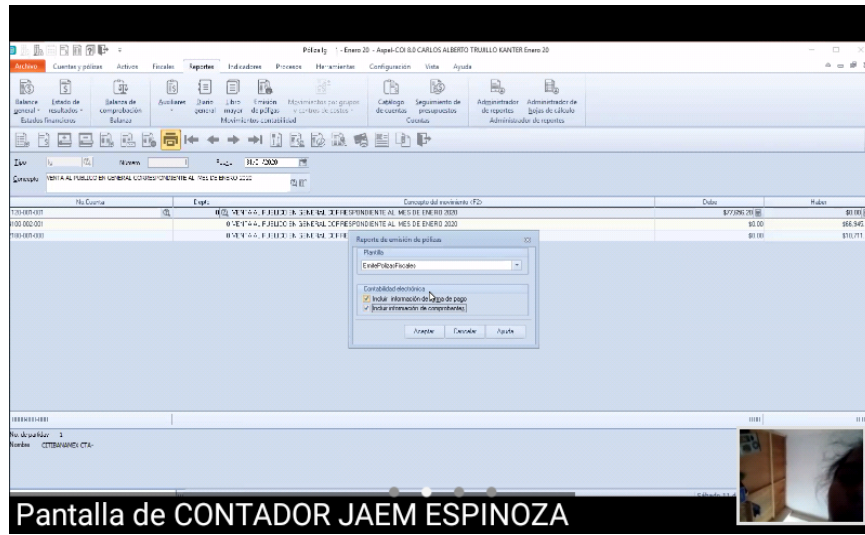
Pólizas - Enero 20 - Aspel-COI 8.0 CARLOS ALBERTO TRUJILLO KANTER Enero 20

Archivo Cuentas y pólizas Activos Fiscales Reportes Indicadores Procesos Herramientas Configuración Vista Ayuda

Balance general Estado de resultados Balanza de comprobación Auxiliares Diario general Libro mayor Emisión de pólizas Movimientos por grupos o centros de costos Catálogo de cuentas Seguimiento de presupuestos Administrador de reportes Administrador de hojas de cálculo

Estados financieros Balanza Movimientos contabilidad Cuentas Administrador de reportes

Tipo Número Fecha 31/01/2020

Concepto VENTA AL PUBLICO EN GENERAL CORRESPONDIENTE AL MES DE ENERO 2020

| No Cuenta | Depto. | Concepto del movimiento (F2) | Debe | Haber |
|---|---|---|---|---|
| 120-001-001 | 0 | VENTA AL PUBLICO EN GENERAL CORRESPONDIENTE AL MES DE ENERO 2020 | $77,896.28 | $0.00 |
| 400-002-001 | 0 | VENTA AL PUBLICO EN GENERAL CORRESPONDIENTE AL MES DE ENERO 2020 | $0.00 | $66,945 |
| 100-001-000 | 0 | VENTA AL PUBLICO EN GENERAL CORRESPONDIENTE | $0.00 | $10,71 |

Reporte de emisión de pólizas

Plantilla

EmitePolizasFiscales

Contabilidad electrónica

Incluir información de forma de pago

Incluir información de comprobantes

Aceptar Cancelar Ayuda

No de partidas: 3

Nombre: CETEBANAMEX CTA-

Pantalla de CONTADOR JAEM ESPINOZA